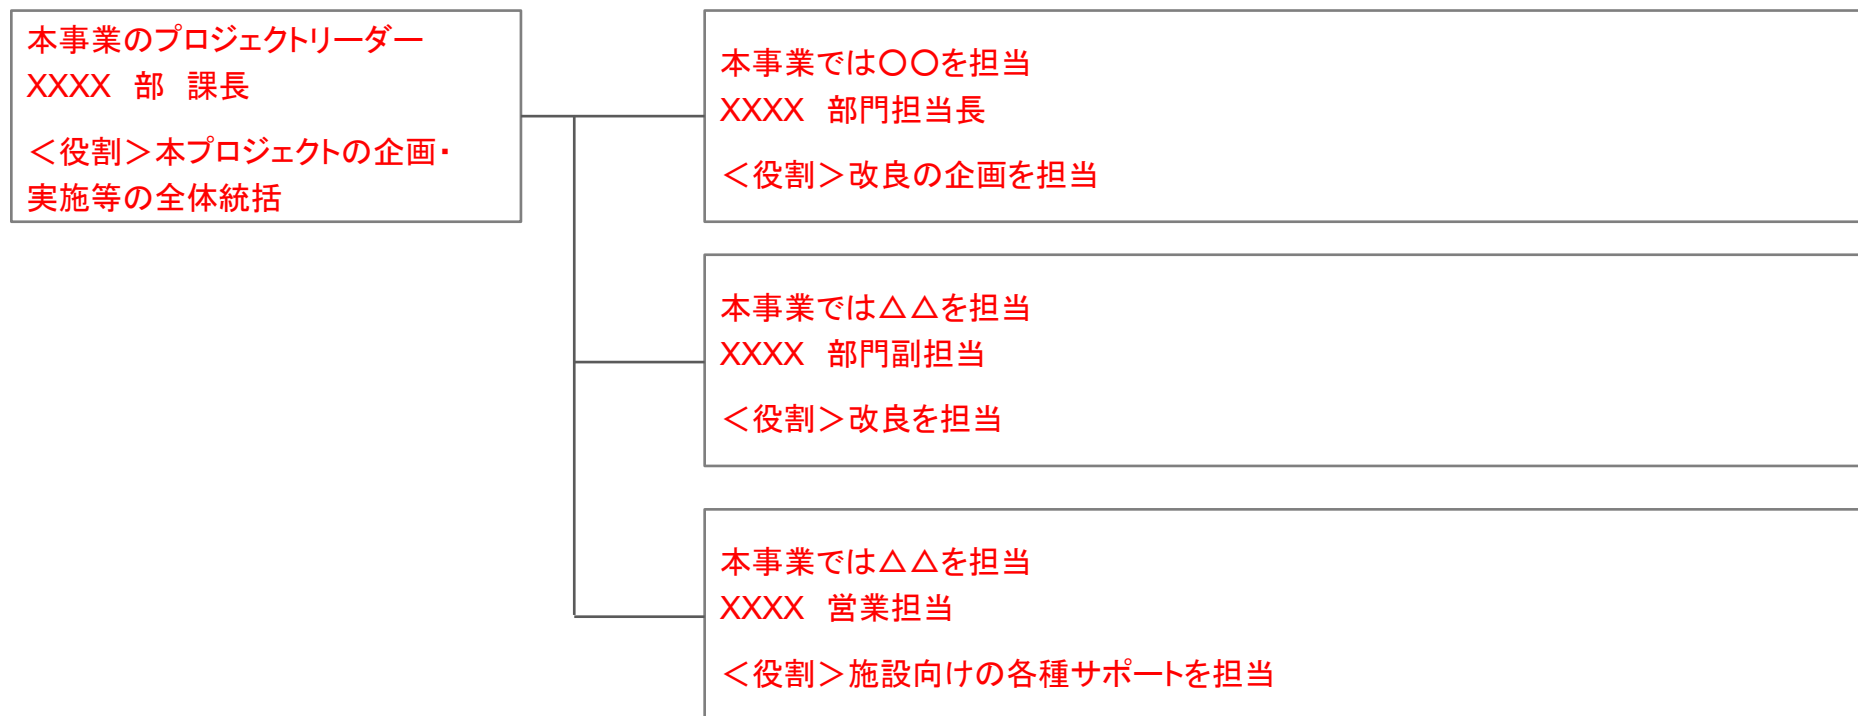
本事業のプロジェクトリーダー
XXXX　部　課長

＜役割＞本プロジェクトの企画・実施等の全体統括

本事業では〇〇を担当
XXXX　部門担当長

＜役割＞改良の企画を担当

本事業では△△を担当
XXXX　部門副担当

＜役割＞改良を担当

本事業では△△を担当
XXXX　営業担当

＜役割＞施設向けの各種サポートを担当